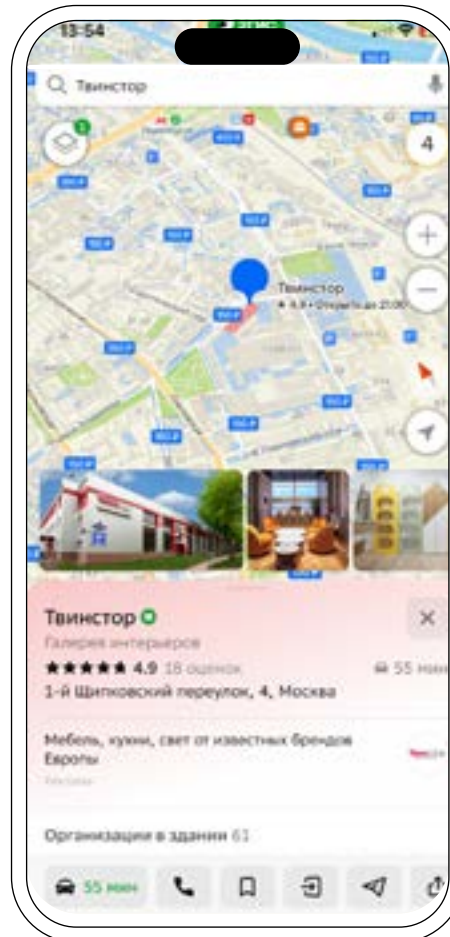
13:54

Твинстор

4

Твинстор
★ 4.9 • Открыто до 21:00

Твинстор
Галерея интерьеров
★★★★★ 4.9 18 оценок
55 мин
1-й Щипковский переулок, 4, Москва

Мебель, кухни, свет от известных брендов Европы
Реклама

Организации в здании 61

55 мин